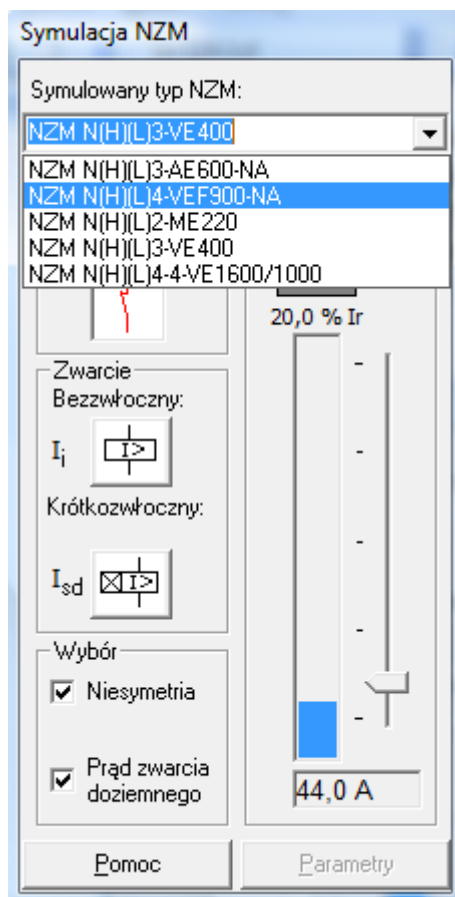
Symulacja NZM

Symulowany typ NZM:

NZM N(H)(L)3-VE400

NZM N(H)(L)3-AE600-NA
NZM N(H)(L)4-VEF900-NA
NZM N(H)(L)2-ME220
NZM N(H)(L)3-VE400
NZM N(H)(L)4-4-VE1600/1000

20,0 % Ir

Zwarcie
Bezzwłoczny:
$I_i$ I>

Krótkozwłoczny:
$I_{sd}$ I>

Wybór
Niesymetria
Prąd zwarcia doziemnego

44,0 A

Pomoc
Parametry